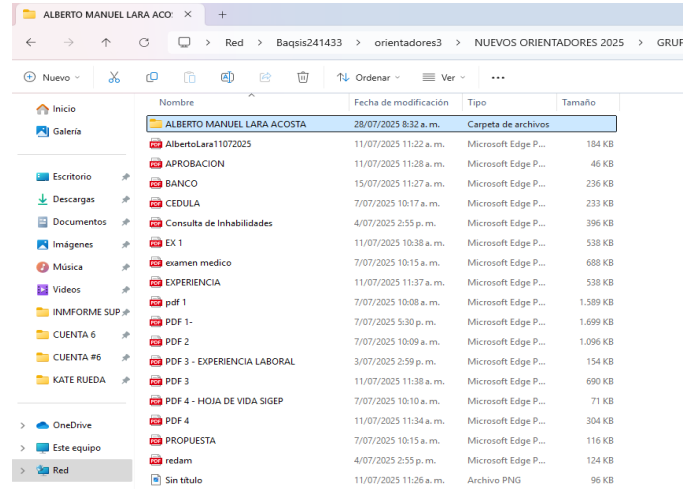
ALBERTO MANUEL LARA ACOS ✕ +

Red > Baqsis241433 > orientadores3 > NUEVOS ORIENTADORES 2025 > GRUP

Nuevo Ordenar Ver ...

Inicio
Galería

Escritorio
Descargas
Documentos
Imágenes
Música
Videos
INMFORME SUP
CUENTA 6
CUENTA #6
KATE RUEDA

OneDrive
Este equipo
Red

| Nombre | Fecha de modificación | Tipo | Tamaño |
|---|---|---|---|
| ALBERTO MANUEL LARA ACOSTA | 28/07/2025 8:32 a. m. | Carpeta de archivos | |
| AlbertoLara11072025 | 11/07/2025 11:22 a. m. | Microsoft Edge P... | 184 KB |
| APROBACION | 11/07/2025 11:28 a. m. | Microsoft Edge P... | 46 KB |
| BANCO | 15/07/2025 11:27 a. m. | Microsoft Edge P... | 236 KB |
| CEDULA | 7/07/2025 10:17 a. m. | Microsoft Edge P... | 233 KB |
| Consulta de Inhabilidades | 4/07/2025 2:55 p. m. | Microsoft Edge P... | 396 KB |
| EX 1 | 11/07/2025 10:38 a. m. | Microsoft Edge P... | 538 KB |
| examen medico | 7/07/2025 10:15 a. m. | Microsoft Edge P... | 688 KB |
| EXPERIENCIA | 11/07/2025 11:37 a. m. | Microsoft Edge P... | 538 KB |
| pdf 1 | 7/07/2025 10:08 a. m. | Microsoft Edge P... | 1.589 KB |
| PDF 1- | 7/07/2025 5:30 p. m. | Microsoft Edge P... | 1.699 KB |
| PDF 2 | 7/07/2025 10:09 a. m. | Microsoft Edge P... | 1.096 KB |
| PDF 3 - EXPERIENCIA LABORAL | 3/07/2025 2:59 p. m. | Microsoft Edge P... | 154 KB |
| PDF 3 | 11/07/2025 11:38 a. m. | Microsoft Edge P... | 690 KB |
| PDF 4 - HOJA DE VIDA SIGEP | 7/07/2025 10:10 a. m. | Microsoft Edge P... | 71 KB |
| PDF 4 | 11/07/2025 11:34 a. m. | Microsoft Edge P... | 304 KB |
| PROPUESTA | 7/07/2025 10:15 a. m. | Microsoft Edge P... | 116 KB |
| redam | 4/07/2025 2:55 p. m. | Microsoft Edge P... | 124 KB |
| Sin título | 11/07/2025 11:26 a. m. | Archivo PNG | 96 KB |